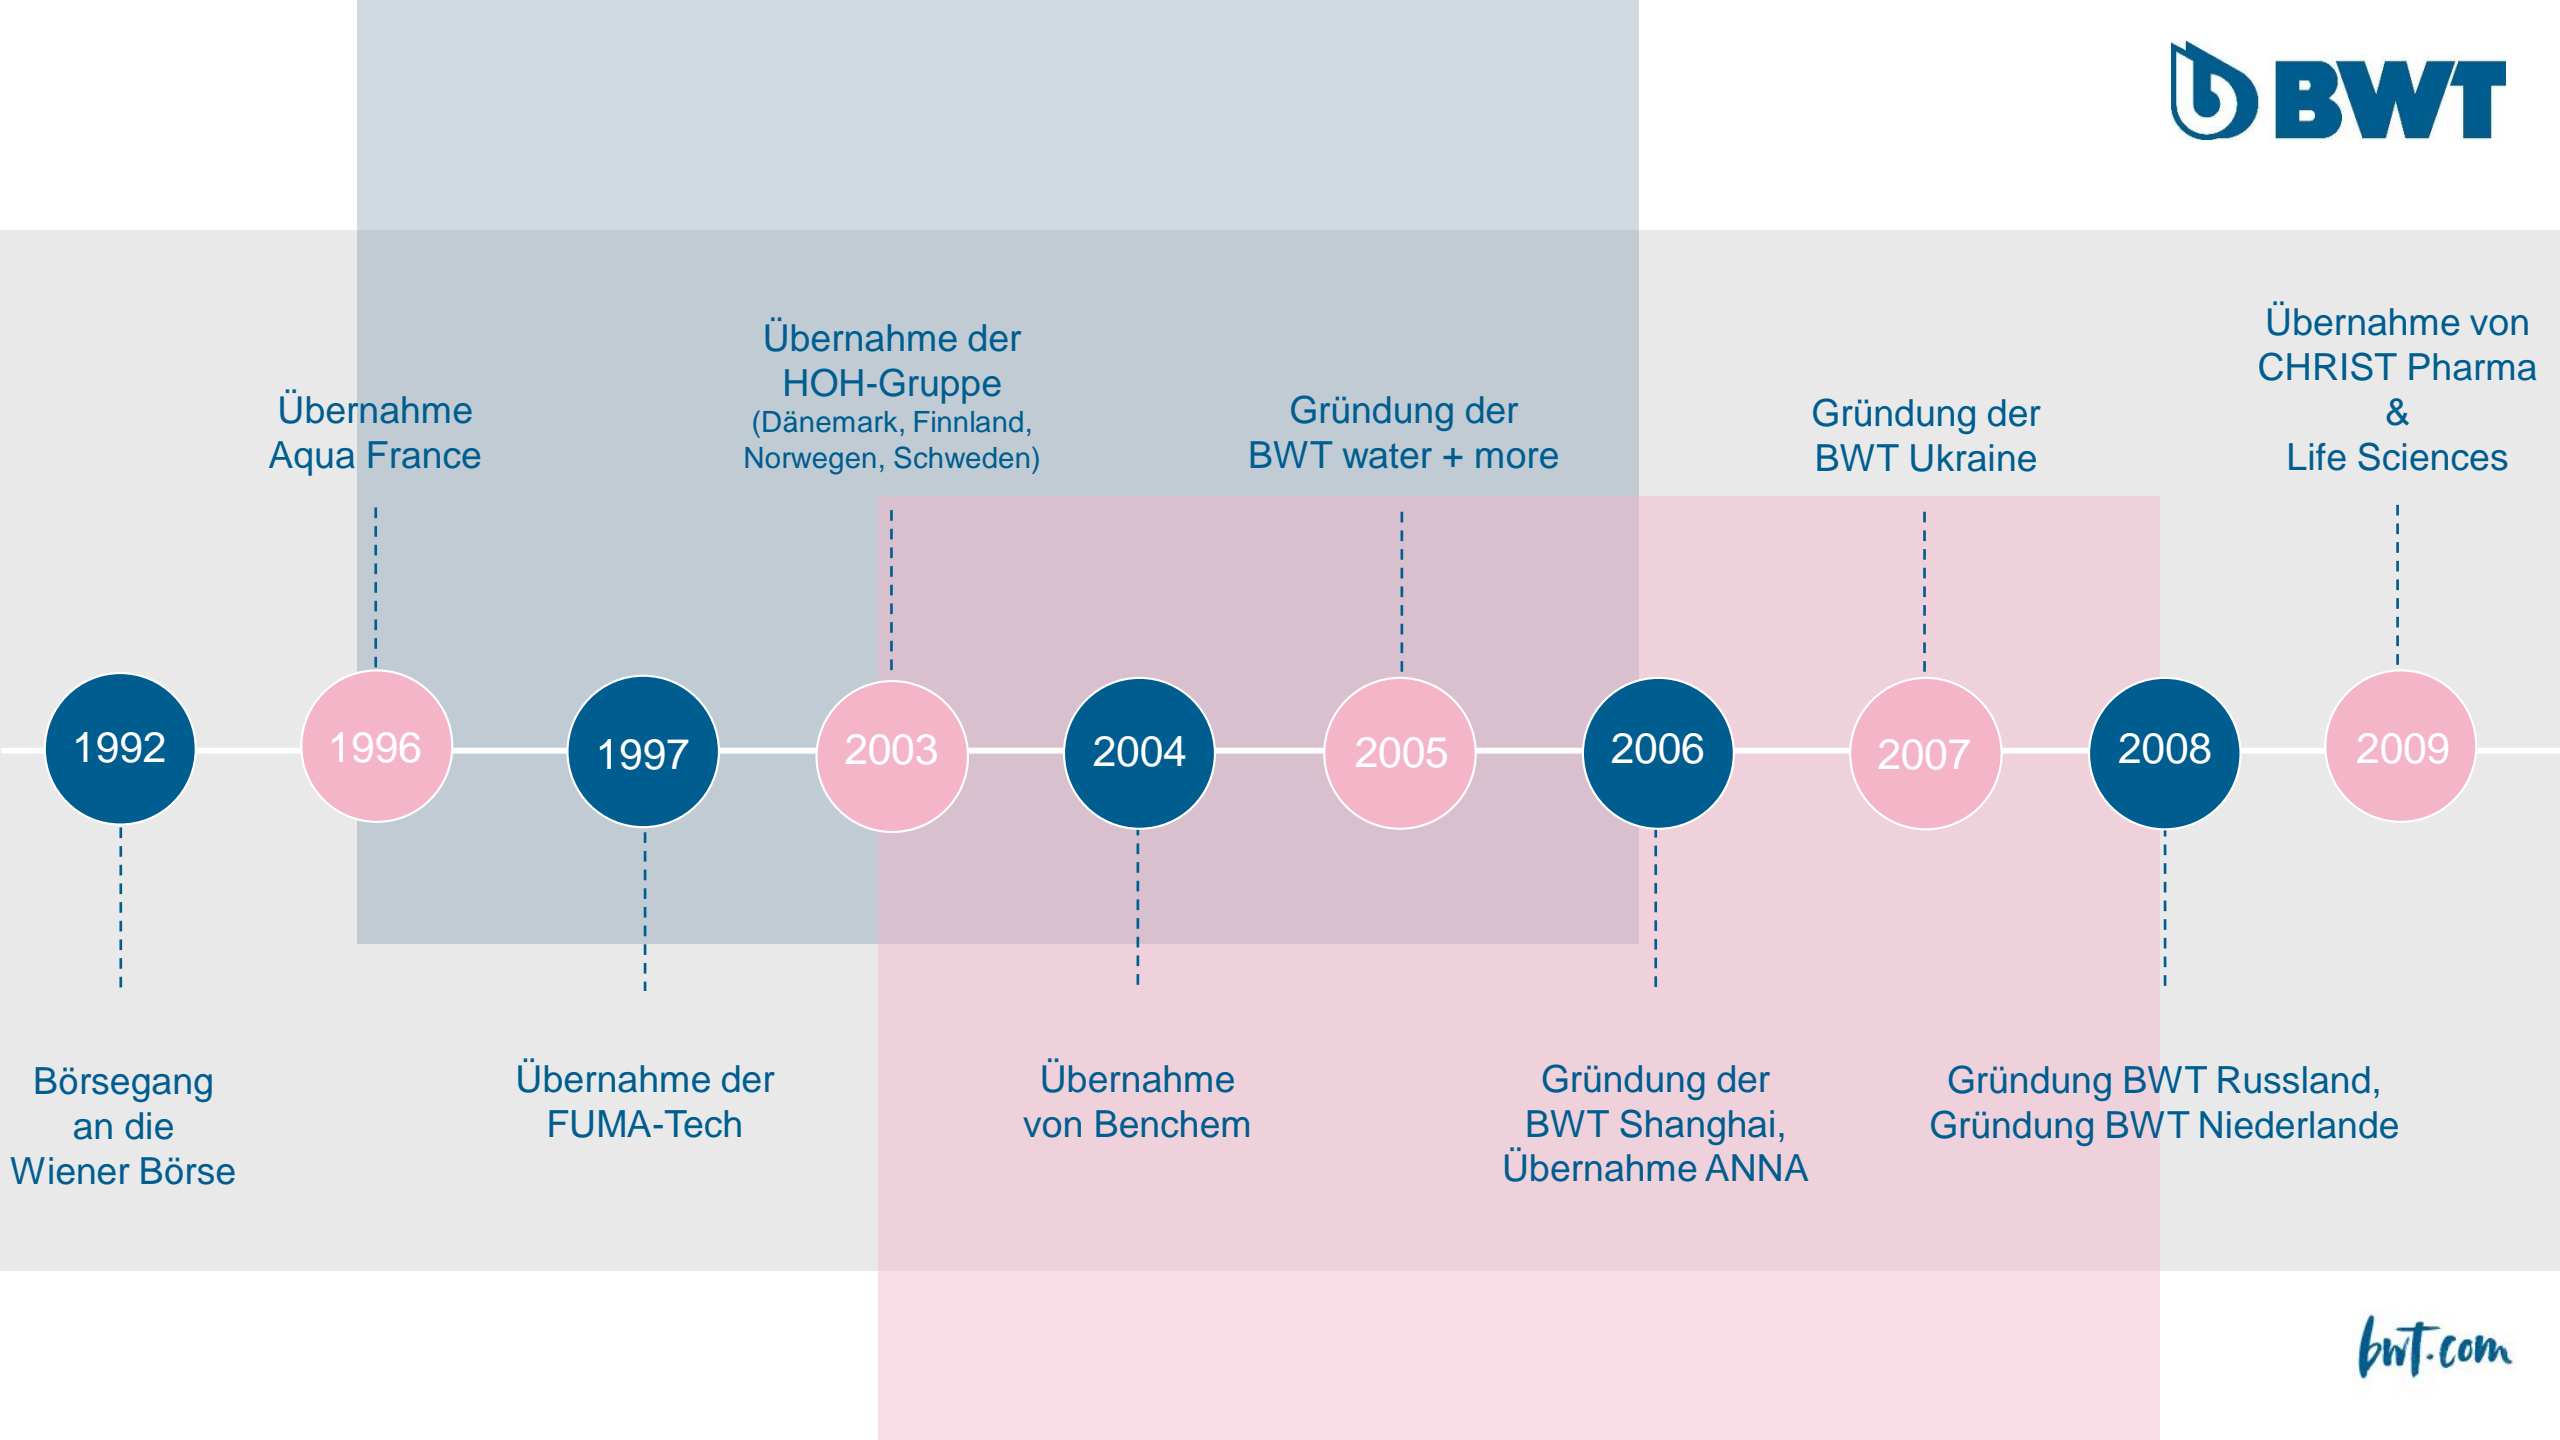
BWT

Übernahme Aqua France

Übernahme der HOH-Gruppe (Dänemark, Finnland, Norwegen, Schweden)

Gründung der BWT water + more

Gründung der BWT Ukraine

Übernahme von CHRIST Pharma & Life Sciences

1992

1996

1997

2003

2004

2005

2006

2007

2008

2009

Börsegang an die Wiener Börse

Übernahme der FUMA-Tech

Übernahme von Benchem

Gründung der BWT Shanghai, Übernahme ANNA

Gründung BWT Russland, Gründung BWT Niederlande

bwt.com